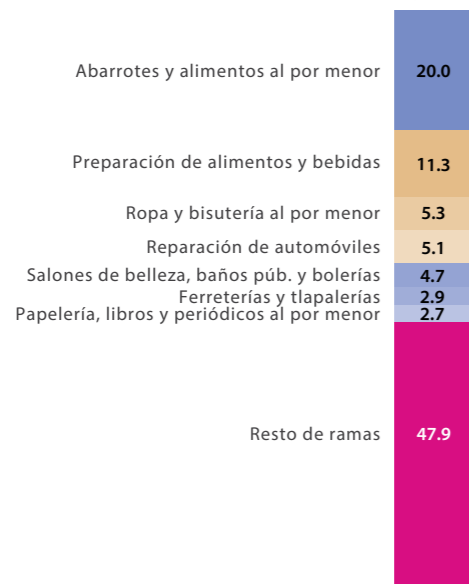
Abarrotes y alimentos al por menor 20.0

Preparación de alimentos y bebidas 11.3

Ropa y bisutería al por menor 5.3

Reparación de automóviles 5.1

Salones de belleza, baños púb. y bolerías 4.7

Ferreterías y tlapalerías 2.9

Papelería, libros y periódicos al por menor 2.7

Resto de ramas 47.9